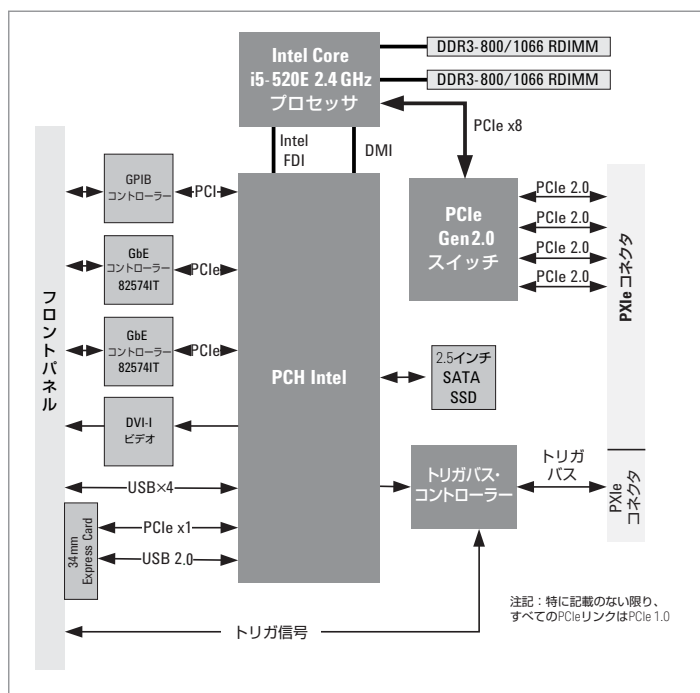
Intel Core i5-520E 2.4 GHz プロセッサ

DDR3-800/1066 RDIMM

DDR3-800/1066 RDIMM

PCIe x8

Intel FDI

DMI

フロントパネル

GPIB コントローラー

PCI

GbE コントローラー 82574IT

PCIe

GbE コントローラー 82574IT

PCIe

DVI-I ビデオ

USB×4

34mm Express Card

PCIe x1

USB 2.0

PCH Intel

PCIe Gen2.0 スイッチ

PCIe 2.0

PCIe 2.0

PCIe 2.0

PCIe 2.0

PXIe コネクタ

2.5インチ SATA SSD

トリガバス・コントローラー

トリガバス

PXIe コネクタ

注記：特に記載のない限り、すべてのPCIeリンクはPCIe 1.0

トリガ信号